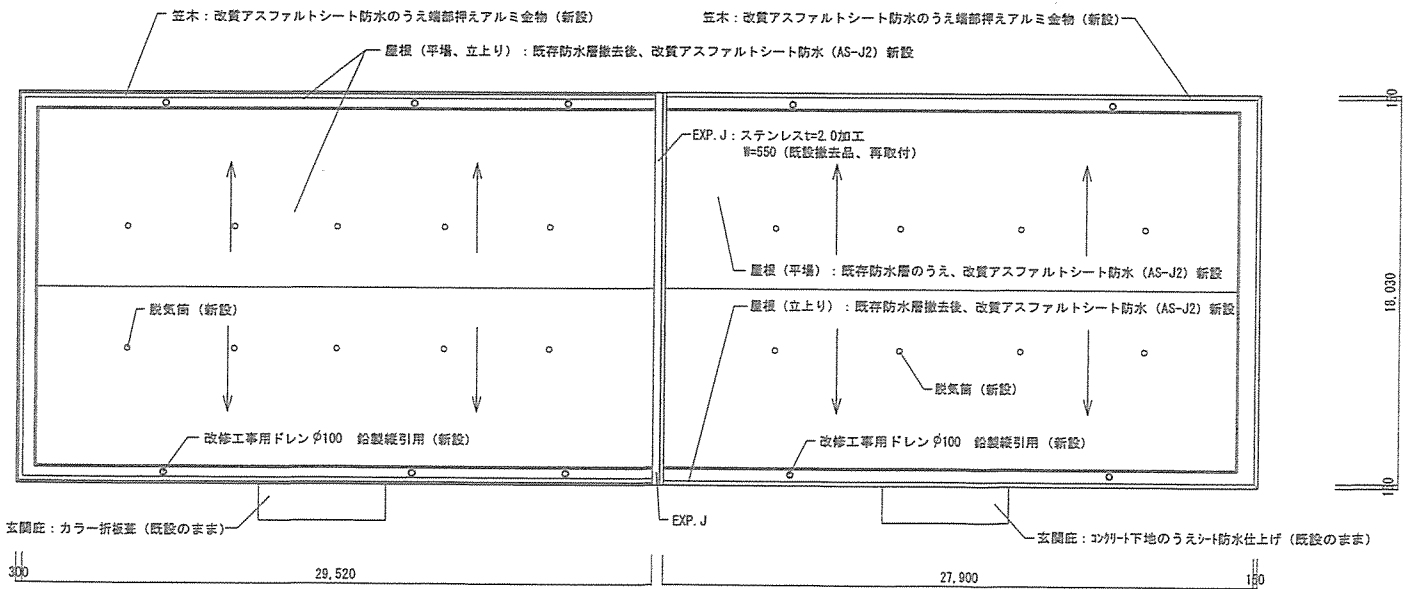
笠木：改質アスファルトシート防水のうえ端部押えアルミ金物（新設）

笠木：改質アスファルトシート防水のうえ端部押えアルミ金物（新設）

屋根（平場、立上り）：既存防水層撤去後、改質アスファルトシート防水（AS-J2）新設

EXP.J：ステンレスt=2.0加工 W=550（既設撤去品、再取付）

屋根（平場）：既存防水層のうえ、改質アスファルトシート防水（AS-J2）新設

脱気筒（新設）

屋根（立上り）：既存防水層撤去後、改質アスファルトシート防水（AS-J2）新設

脱気筒（新設）

改修工事用ドレン φ100 鉛製縦引用（新設）

改修工事用ドレン φ100 鉛製縦引用（新設）

玄関庇：カラー折板葺（既設のまま）

EXP.J

玄関庇：コンクリート下地のうえシート防水仕上げ（既設のまま）

150

18,030

150

300

29,520

27,900

150